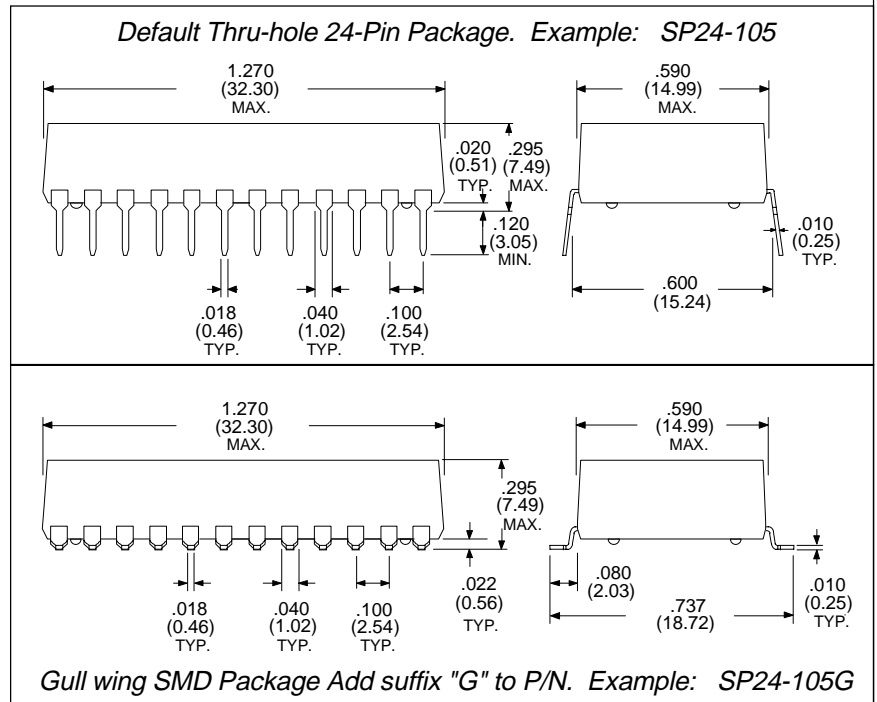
Default Thru-hole 24-Pin Package. Example: SP24-105

1.270
(32.30)
MAX.

.020
(0.51)
TYP.

.295
(7.49)
MAX.

.120
(3.05)
MIN.

.018
(0.46)
TYP.

.040
(1.02)
TYP.

.100
(2.54)
TYP.

.590
(14.99)
MAX.

.010
(0.25)
TYP.

.600
(15.24)

1.270
(32.30)
MAX.

.295
(7.49)
MAX.

.022
(0.56)
TYP.

.018
(0.46)
TYP.

.040
(1.02)
TYP.

.100
(2.54)
TYP.

.590
(14.99)
MAX.

.080
(2.03)

.737
(18.72)

.010
(0.25)
TYP.

Gull wing SMD Package Add suffix "G" to P/N. Example: SP24-105G